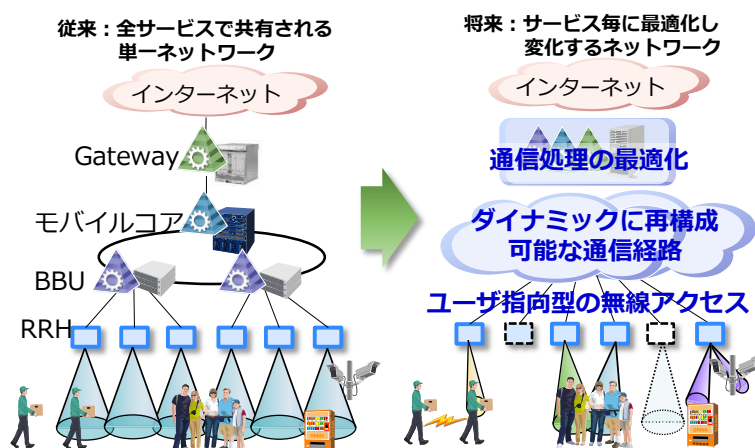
従来：全サービスで共有される単一ネットワーク

インターネット

Gateway

モバイルコア

BBU

RRH

将来：サービス毎に最適化し変化するネットワーク

インターネット

通信処理の最適化

ダイナミックに再構成可能な通信経路

ユーザ指向型の無線アクセス